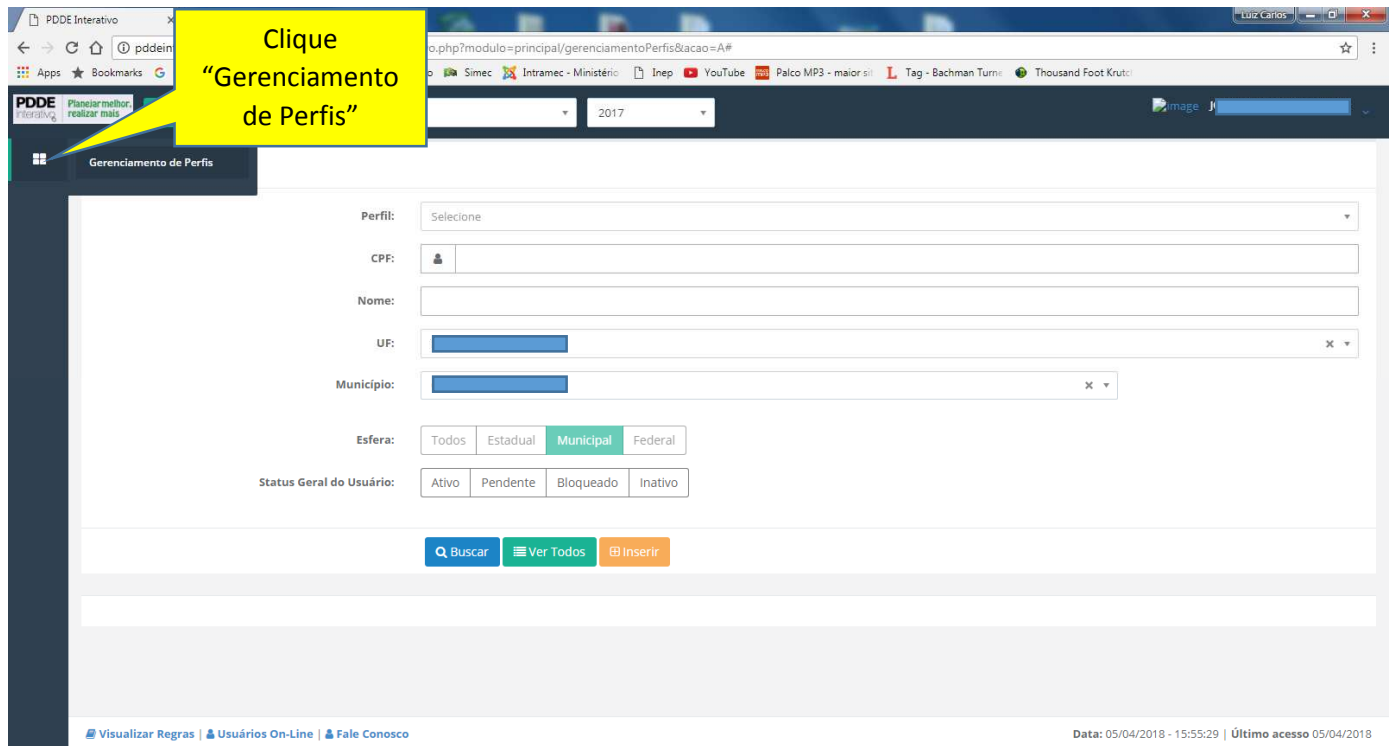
PDDE Interativo ×

Luiz Carlos

pddeint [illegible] o.php?modulo=principal/gerenciamentoPerfis&acao=A#

Apps Bookmarks G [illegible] o Simec Intramec - Ministério Inep YouTube Palco MP3 - maior si L Tag - Bachman Turne Thousand Foot Krutc

Clique “Gerenciamento de Perfis”

PDDE interativo Planejar melhor, realizar mais

2017

image J

Gerenciamento de Perfis

Perfil: Selecione

CPF:

Nome:

UF:

Município:

Esfera: Todos Estadual Municipal Federal

Status Geral do Usuário: Ativo Pendente Bloqueado Inativo

Buscar Ver Todos Inserir

Visualizar Regras | Usuários On-Line | Fale Conosco

Data: 05/04/2018 - 15:55:29 | Último acesso 05/04/2018